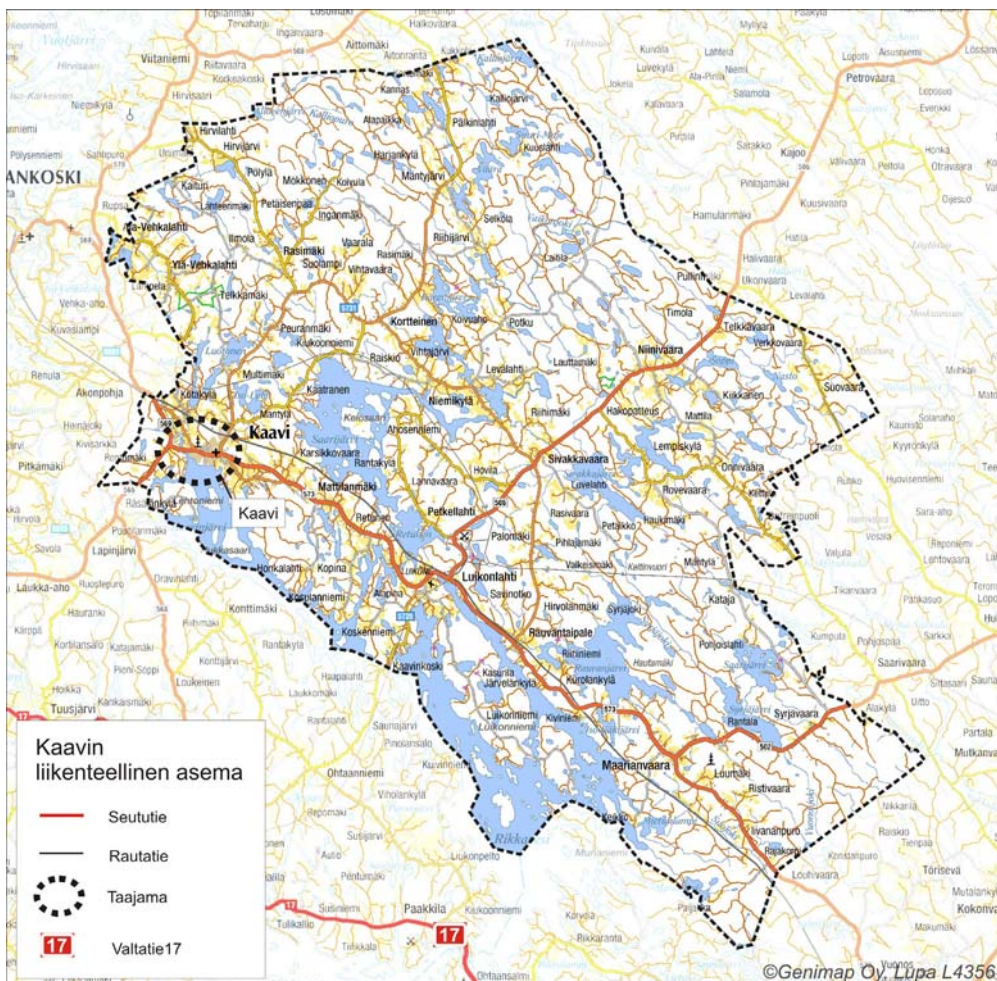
Kaavin liikenteellinen asema

Seututie

Rautatie

Taajama

17

Valtatie17

Kaavi

Kaavi

Luikonlahti

Sivakkavaara

Niinivaara

Maarianvaara

Rasimäki

Kortteinen

Niemikylä

Petkellahti

Rauvantaipale

Ylä-Vehkalahti

Hirvilahti

Viitaniemi

Riitavaara

Aittomäki

Kallioaho

Paakkila

Tuusjärvi

Lapinjärvi

Akonpohja

Renula

Pitkämäki

Savola

Syrjävaara

Rantala

Ristivaara

Loumaki

Kikkarinen

Suovaara

Telkkavaara

Petrovaara

Kajoo

Sarkanniemi

Outokumpu

17

©Genimap Oy, Lupa L4356